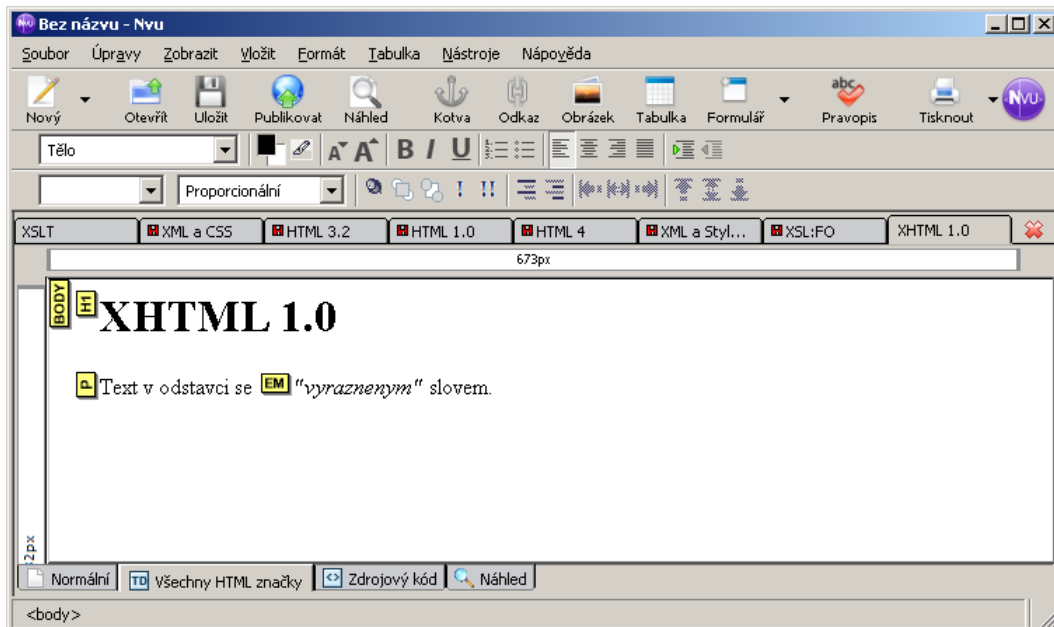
Bez názvu - Nvu

Soubor Úpravy Zobrazit Vložit Formát Tabulka Nástroje Nápověda

Nový Otevřít Uložit Publikovat Náhled Kotva Odkaz Obrázek Tabulka Formulář Pravopis Tisknout

Tělo

Proporcionální

XSLT | XML a CSS | HTML 3.2 | HTML 1.0 | HTML 4 | XML a Styl... | XSL:FO | XHTML 1.0

673px

BODY H1 XHTML 1.0

P Text v odstavci se EM "vyraznenym" slovem.

2px

Normální | TD Všechny HTML značky | Zdrojový kód | Náhled

<body>